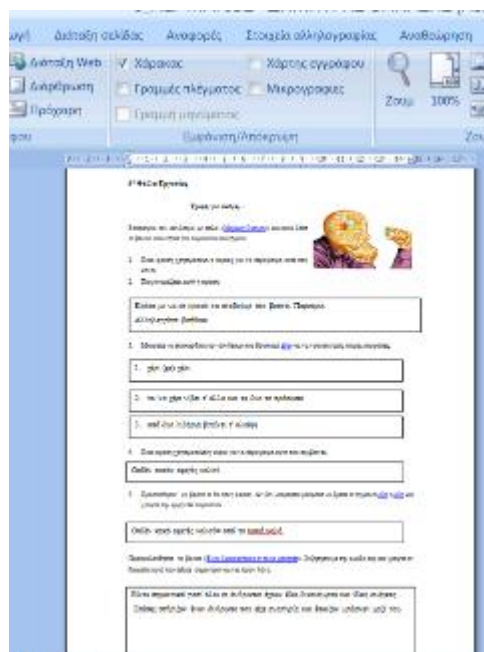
Διάταξη σελίδας Αναφορές Στοιχεία αλληλογραφίας Αναθεώρηση

Διάταξη Web Χάρακας Χάρτης εγγράφου
Διάρθρωση Γραμμές πλέγματος Μικρογραφίες Ζουμ 100%
Πρόχειρο Γραμμή μηνυμάτων
Εμφάνιση/Απόκρυψη

1° Φύλλο Εργασίας

Έρωτας για ντόνατς

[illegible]

1. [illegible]
2. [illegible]

Εκείνο με το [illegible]

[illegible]

1. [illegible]

2. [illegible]

3. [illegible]

Ουάου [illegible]

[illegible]

Ουάου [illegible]

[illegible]

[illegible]